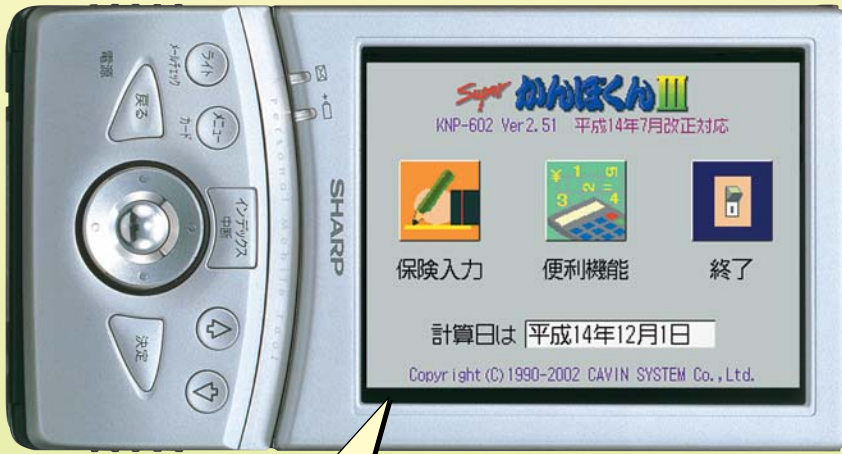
電源

メールチェック

ライト

戻る

カード

メニュー

インデックス
中断

決定

Personal Mobile Tool

SHARP

Super かんぽくんIII

KNP-602 Ver2.51 平成14年7月改正対応

¥ 1 5
2 =
3 4

保険入力

便利機能

終了

計算日は 平成14年12月1日

Copyright(C)1990-2002 CAVIN SYSTEM Co.,Ltd.